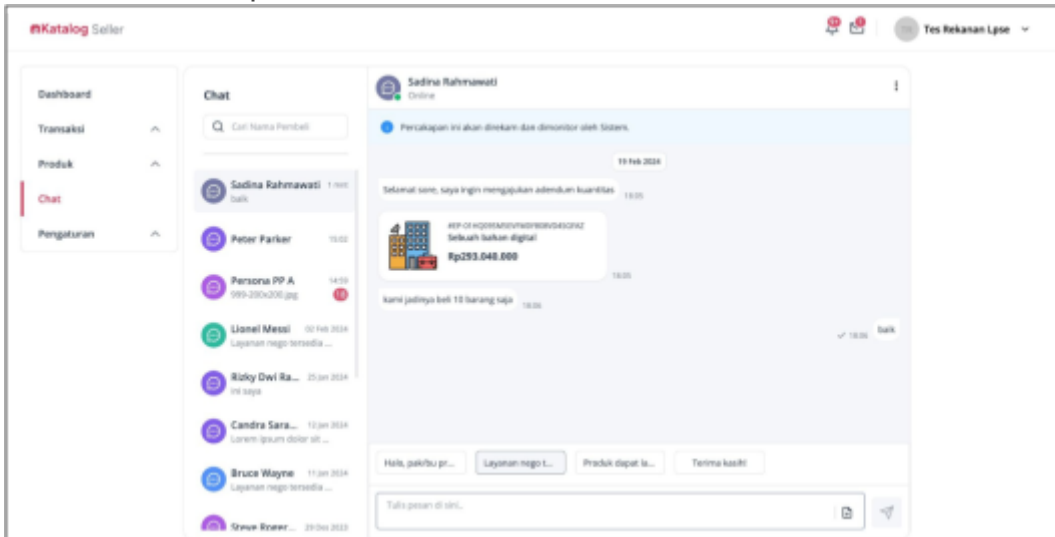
eKatalog Seller

Tes Rekanan Lpse

Dashboard
Transaksi
Produk
Chat
Pengaturan

Chat
Cari Nama Pembeli

Sadina Rahmawati 1 mnt
baik

Peter Parker 15:02

Persona PP A 14:59
999-200x200.jpg 18

Lionel Messi 02 Feb 2024
Layanan nego tersedia ...

Rizky Dwi Ra... 25 Jan 2024
ini saya

Candra Sara... 12 Jan 2024
Lorem ipsum dolor sit ...

Bruce Wayne 11 Jan 2024
Layanan nego tersedia ...

Steve Roger... 29 Des 2023

Sadina Rahmawati
Online

Percakapan ini akan direkam dan dimonitor oleh Sistem.

19 Feb 2024

Selamat sore, saya ingin mengajukan adendum kuantitas 18:05

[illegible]
Sebuah barkan digital
Rp293.040.000
18:05

kami jadinya beli 10 barang saja 18:06

18:06 baik

Halo, pak/bu pr...
Layanan nego t...
Produk dapat la...
Terima kasih!

Tulis pesan di sini..